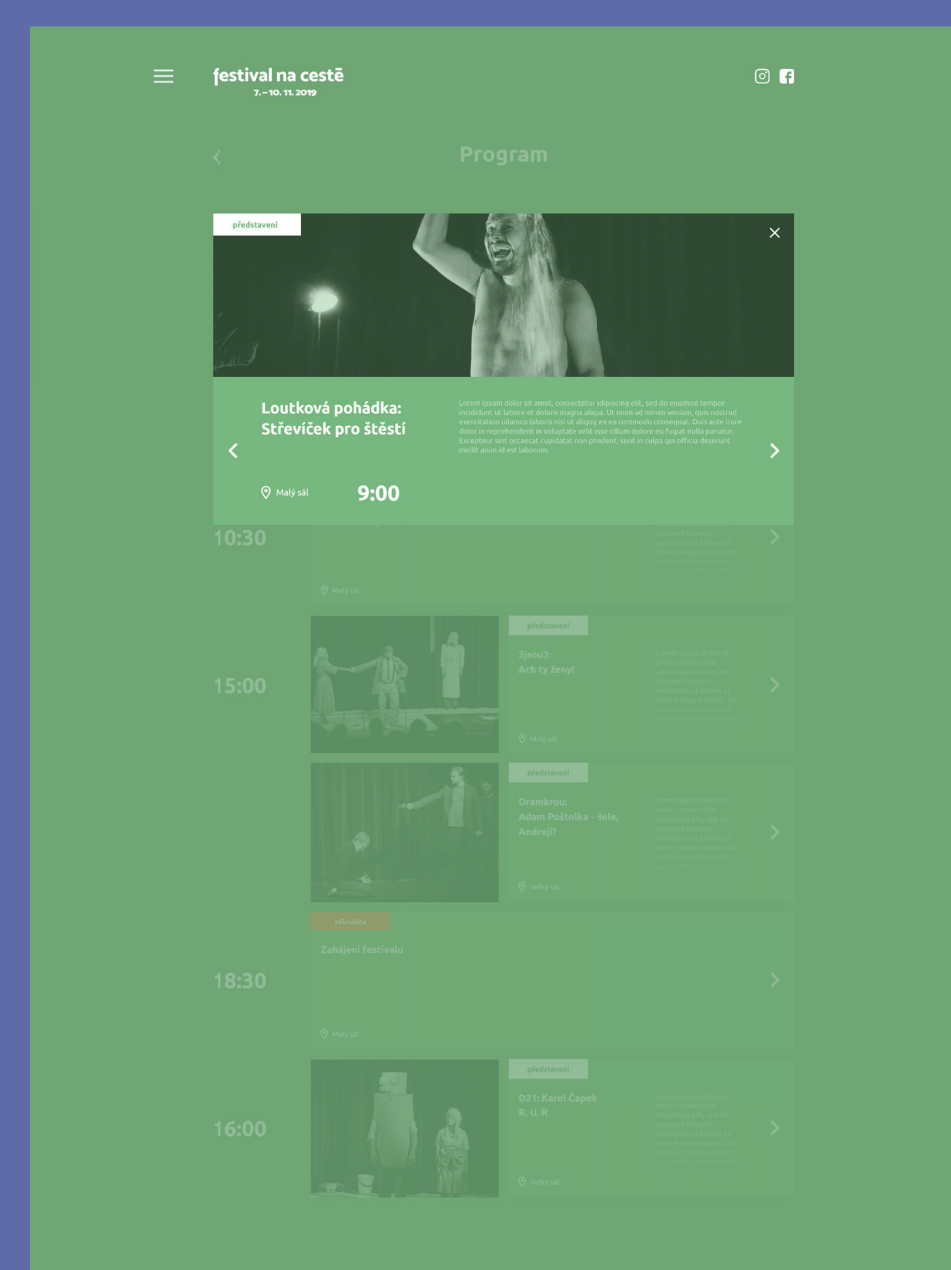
festival na cestě
7. – 10. 11. 2019

Program

představení

Loutková pohádka: Střevíček pro štěstí

Lorem ipsum dolor sit amet, consectetur adipiscing elit, sed do eiusmod tempor incididunt ut labore et dolore magna aliqua. Ut enim ad minim veniam, quis nostrud exercitation ullamco laboris nisi ut aliquip ex ea commodo consequat. Duis aute irure dolor in reprehenderit in voluptate velit esse cillum dolore eu fugiat nulla pariatur. Excepteur sint occaecat cupidatat non proident, sunt in culpa qui officia deserunt mollit anim id est laborum.

Malý sál
9:00

10:30
Malý sál

15:00
představení
3jsou3: Ach ty ženy!
Malý sál

představení
Dramkrou: Adam Poštolka - 4ele, Andreji?
Velký sál

18:30
oficiality
Zahájení festivalu
Malý sál

16:00
představení
D21: Karel Čapek R. U. R
Velký sál